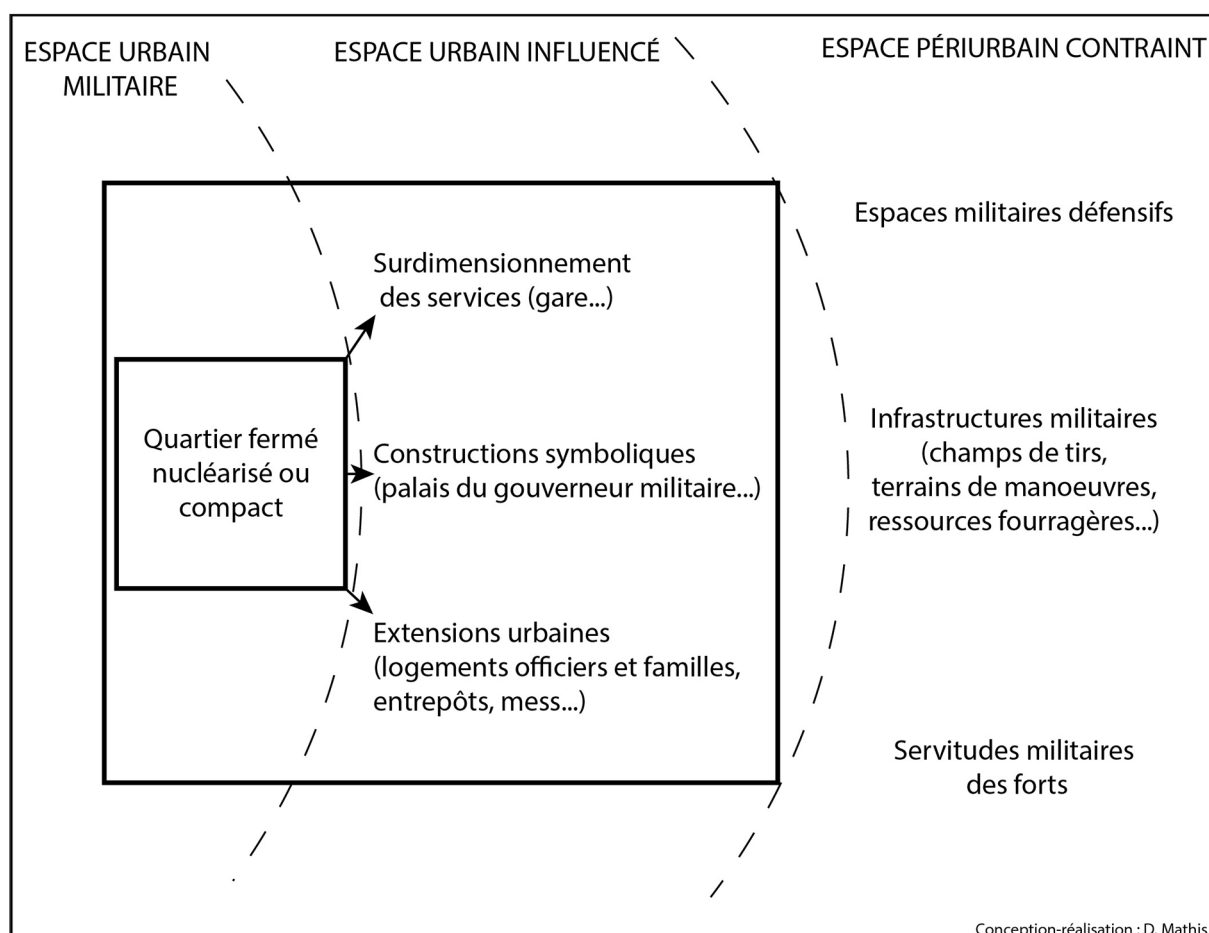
ESPACE URBAIN MILITAIRE

ESPACE URBAIN INFLUENCÉ

ESPACE PÉRIURBAIN CONTRAINT

Espaces militaires défensifs

Surdimensionnement des services (gare...)

Quartier fermé nucléarisé ou compact

Constructions symboliques (palais du gouverneur militaire...)

Infrastructures militaires (champs de tirs, terrains de manoeuvres, ressources fourragères...)

Extensions urbaines (logements officiers et familles, entrepôts, mess...)

Servitudes militaires des forts

Conception-réalisation : D. Mathis